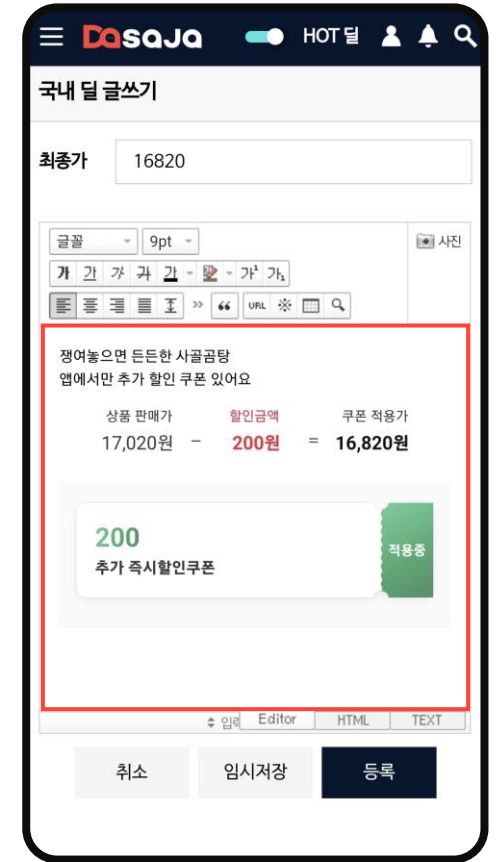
Dasaja HOT 딜

국내 딜 글쓰기

최종가 16820

글꼴 9pt

사진

가 가 가 가 가 가 가¹ 가₁

» “ URL

쟁여놓으면 든든한 사골곰탕
앱에서만 추가 할인 쿠폰 있어요

| 상품 판매가 | | 할인금액 | | 쿠폰 적용가 |
|---|---|---|---|---|
| 17,020원 | − | 200원 | = | 16,820원 |

200
추가 즉시할인쿠폰

적용중

입력 Editor HTML TEXT

취소 임시저장 등록